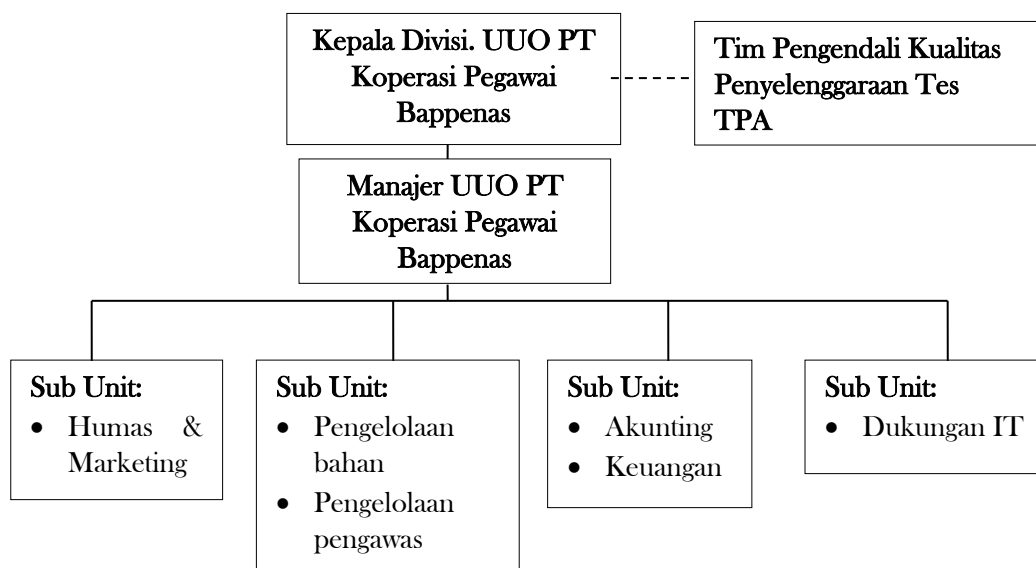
Kepala Divisi. UUO PT Koperasi Pegawai Bappenas

Tim Pengendali Kualitas Penyelenggaraan Tes TPA

Manajer UUO PT Koperasi Pegawai Bappenas

Sub Unit:
- Humas & Marketing

Sub Unit:
- Pengelolaan bahan
- Pengelolaan pengawas

Sub Unit:
- Akunting
- Keuangan

Sub Unit:
- Dukungan IT